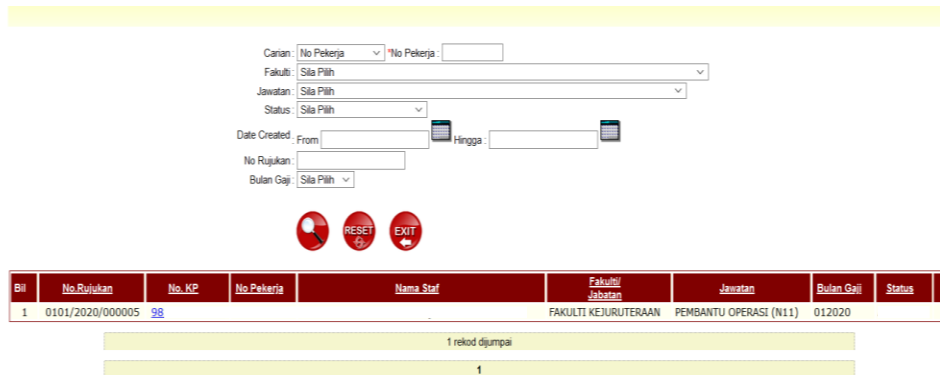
Carian : No Pekerja *No Pekerja :
Fakulti : Sila Pilih
Jawatan : Sila Pilih
Status : Sila Pilih
Date Created : From Hingga :
No Rujukan :
Bulan Gaji : Sila Pilih

RESET EXIT

| Bil | No.Rujukan | No. KP | No Pekerja | Nama Staf | Fakulti/ Jabatan | Jawatan | Bulan Gaji | Status |
|---|---|---|---|---|---|---|---|---|
| 1 | 0101/2020/000005 | 98 | | | FAKULTI KEJURUTERAAN | PEMBANTU OPERASI (N11) | 012020 | |

1 rekod dijumpai

1